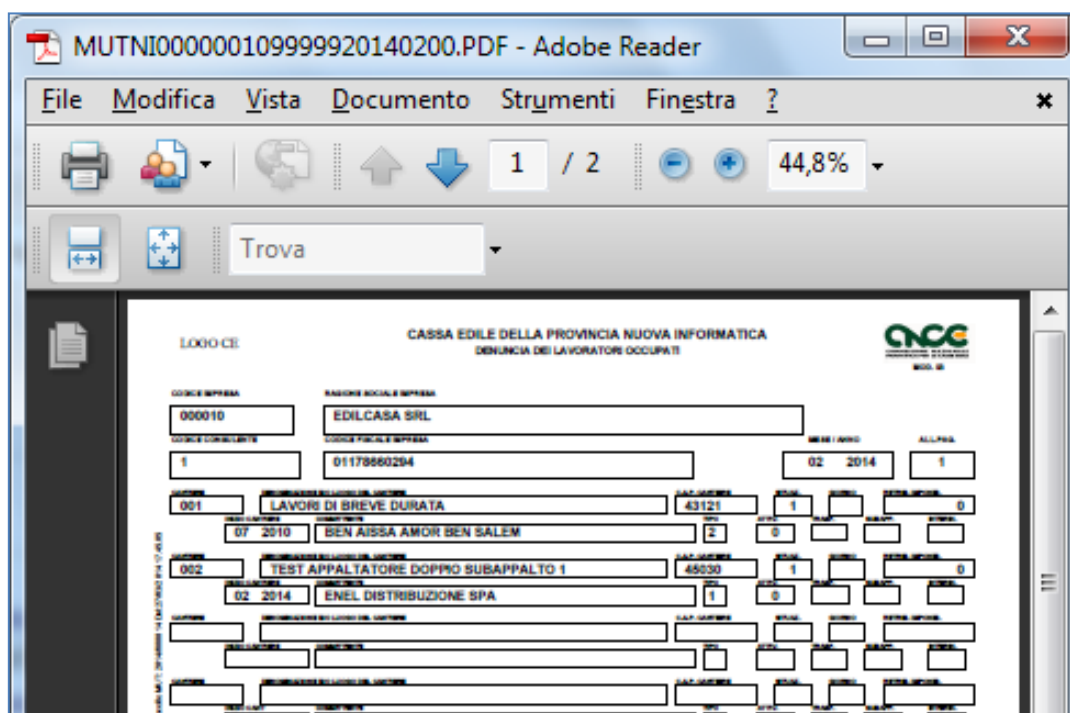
MUTNI00000010999920140200.PDF - Adobe Reader

File Modifica Vista Documento Strumenti Finestra ?

1 / 2 44,8%

Trova

LOGO CE

CASSA EDILE DELLA PROVINCIA NUOVA INFORMATICA
DENUNCIA DEI LAVORATORI OCCUPATI

CNCE

MOD. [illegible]

CODICE IMPRESA
000010

RAGIONE SOCIALE IMPRESA
EDILCASA SRL

CODICE CONSULENTE
1

CODICE FISCALE IMPRESA
01178660294

MESE / ANNO
02 2014

ALL.PAG.
1

CANTIERE
001

DENOMINAZIONE ED LUOGO DEL CANTIERE
LAVORI DI BREVE DURATA

C.A.P. CANTIERE
43121

1

0

07 2010

BEN AISSA AMOR BEN SALEM

2

0

CANTIERE
002

TEST APPALTATORE DOPPIO SUBAPPALTO 1

45030

1

0

02 2014

ENEL DISTRIBUZIONE SPA

1

0

CANTIERE

DENOMINAZIONE ED LUOGO DEL CANTIERE

C.A.P. CANTIERE

CANTIERE

DENOMINAZIONE ED LUOGO DEL CANTIERE

C.A.P. CANTIERE